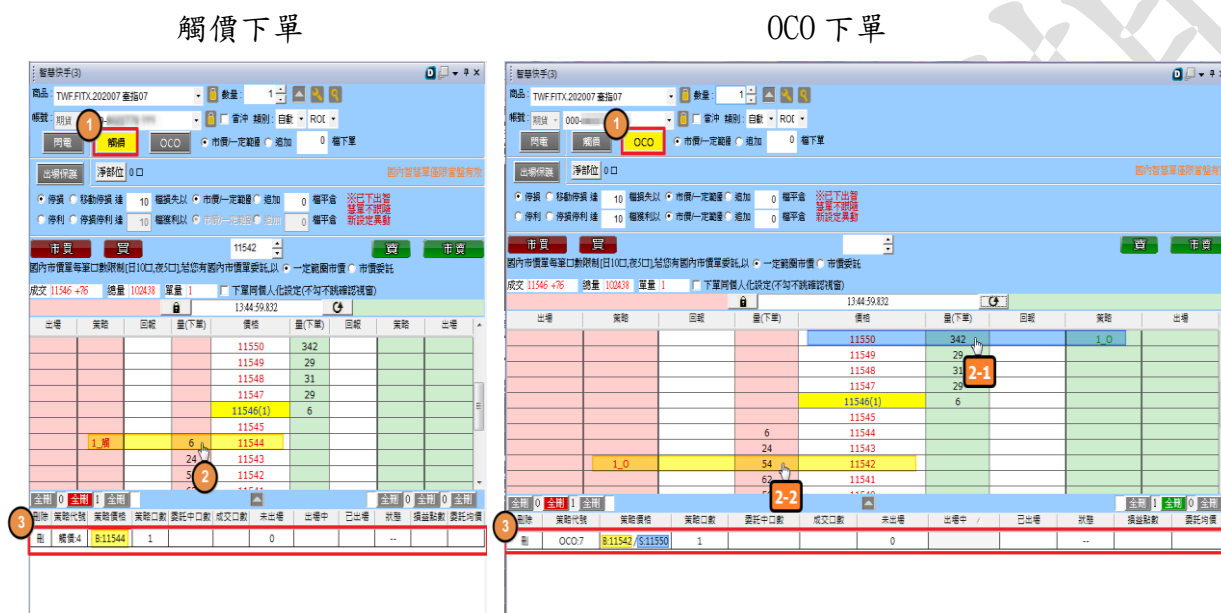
觸價下單

OCO 下單

智慧快手(3)

商品 TWF.FITX.202007 臺指07 數量 1

帳號 期貨 當沖 類別 自動 ROD

閃電 觸價 OCO 市價一定範圍 追加 0 檔下單

出場保護 淨部位 0

國內智慧單國際智慧有效

停損 移動停損 達 10 檔損失以 市價一定範圍 追加 0 檔平倉 ※已下出場 智慧不刪除 新設定異動

停利 停損停利 達 10 檔獲利以 市價一定範圍 追加 0 檔平倉

市買 買 11542 賣 市賣

國內市價單每筆口數限制[日10口,夜5口],若您有國內市價單委託,以 一定範圍市價 市價委託

成交 11546 +76 總量 102438 單量 1 下單同價人化設定(不勾不跳確認視窗)

13:44:59.832

| 出場 | 策略 | 回報 | 量(下單) | 價格 | 量(下單) | 回報 | 策略 | 出場 |
|---|---|---|---|---|---|---|---|---|
| | | | | 11550 | 342 | | | |
| | | | | 11549 | 29 | | | |
| | | | | 11548 | 31 | | | |
| | | | | 11547 | 29 | | | |
| | | | | 11546(1) | 6 | | | |
| | | | | 11545 | | | | |
| | 1_觸 | | 6 | 11544 | | | | |
| | | | 24 | 11543 | | | | |
| | | | 5 | 11542 | | | | |

全刪 0 全刪 1 全刪 全刪 0 全刪 0 全刪

| 刪除 | 策略代號 | 策略價格 | 策略口數 | 委託中口數 | 成交口數 | 未出場 | 出場中 | 已出場 | 狀態 | 損益點數 | 委託均價 |
|---|---|---|---|---|---|---|---|---|---|---|---|
| 刪 | 觸價:4 | B:11544 | 1 | | | 0 | | | -- | | |

智慧快手(3)

商品 TWF.FITX.202007 臺指07 數量 1

帳號 期貨 000- 當沖 類別 自動 ROD

閃電 觸價 OCO 市價一定範圍 追加 0 檔下單

出場保護 淨部位 0

國內智慧單國際智慧有效

停損 移動停損 達 10 檔損失以 市價一定範圍 追加 0 檔平倉 ※已下出場 智慧不刪除 新設定異動

停利 停損停利 達 10 檔獲利以 市價一定範圍 追加 0 檔平倉

市買 買 賣 市賣

國內市價單每筆口數限制[日10口,夜5口],若您有國內市價單委託,以 一定範圍市價 市價委託

成交 11546 +76 總量 102438 單量 1 下單同價人化設定(不勾不跳確認視窗)

13:44:59.832

| 出場 | 策略 | 回報 | 量(下單) | 價格 | 量(下單) | 回報 | 策略 | 出場 |
|---|---|---|---|---|---|---|---|---|
| | | | | 11550 | 342 | | 1_O | |
| | | | | 11549 | 29 | | | |
| | | | | 11548 | 31 | | | |
| | | | | 11547 | 29 | | | |
| | | | | 11546(1) | 6 | | | |
| | | | | 11545 | | | | |
| | | | 6 | 11544 | | | | |
| | | | 24 | 11543 | | | | |
| | 1_O | | 54 | 11542 | | | | |
| | | | 62 | 11541 | | | | |

全刪 0 全刪 1 全刪 全刪 1 全刪 0 全刪

| 刪除 | 策略代號 | 策略價格 | 策略口數 | 委託中口數 | 成交口數 | 未出場 | 出場中 | 已出場 | 狀態 | 損益點數 | 委託均價 |
|---|---|---|---|---|---|---|---|---|---|---|---|
| 刪 | OCO:7 | B:11542/S:11550 | 1 | | | 0 | | | -- | | |

1 2 3 1 2-1 2-2 3